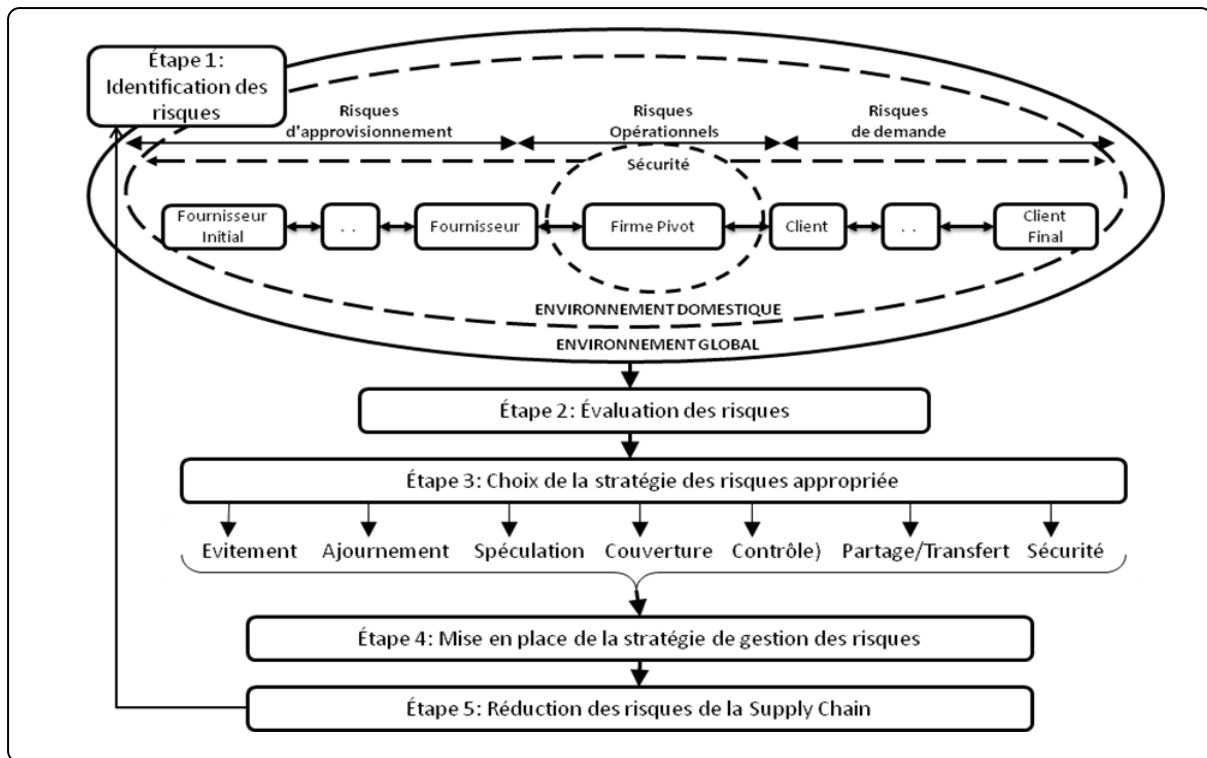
Étape 1: Identification des risques

Risques d'approvisionnement

Risques Opérationnels

Risques de demande

Sécurité

Fournisseur Initial

. .

Fournisseur

Firme Pivot

Client

. .

Client Final

ENVIRONNEMENT DOMESTIQUE

ENVIRONNEMENT GLOBAL

Étape 2: Évaluation des risques

Étape 3: Choix de la stratégie des risques appropriée

Evitement Ajournement Spéculation Couverture Contrôle) Partage/Transfert Sécurité

Étape 4: Mise en place de la stratégie de gestion des risques

Étape 5: Réduction des risques de la Supply Chain